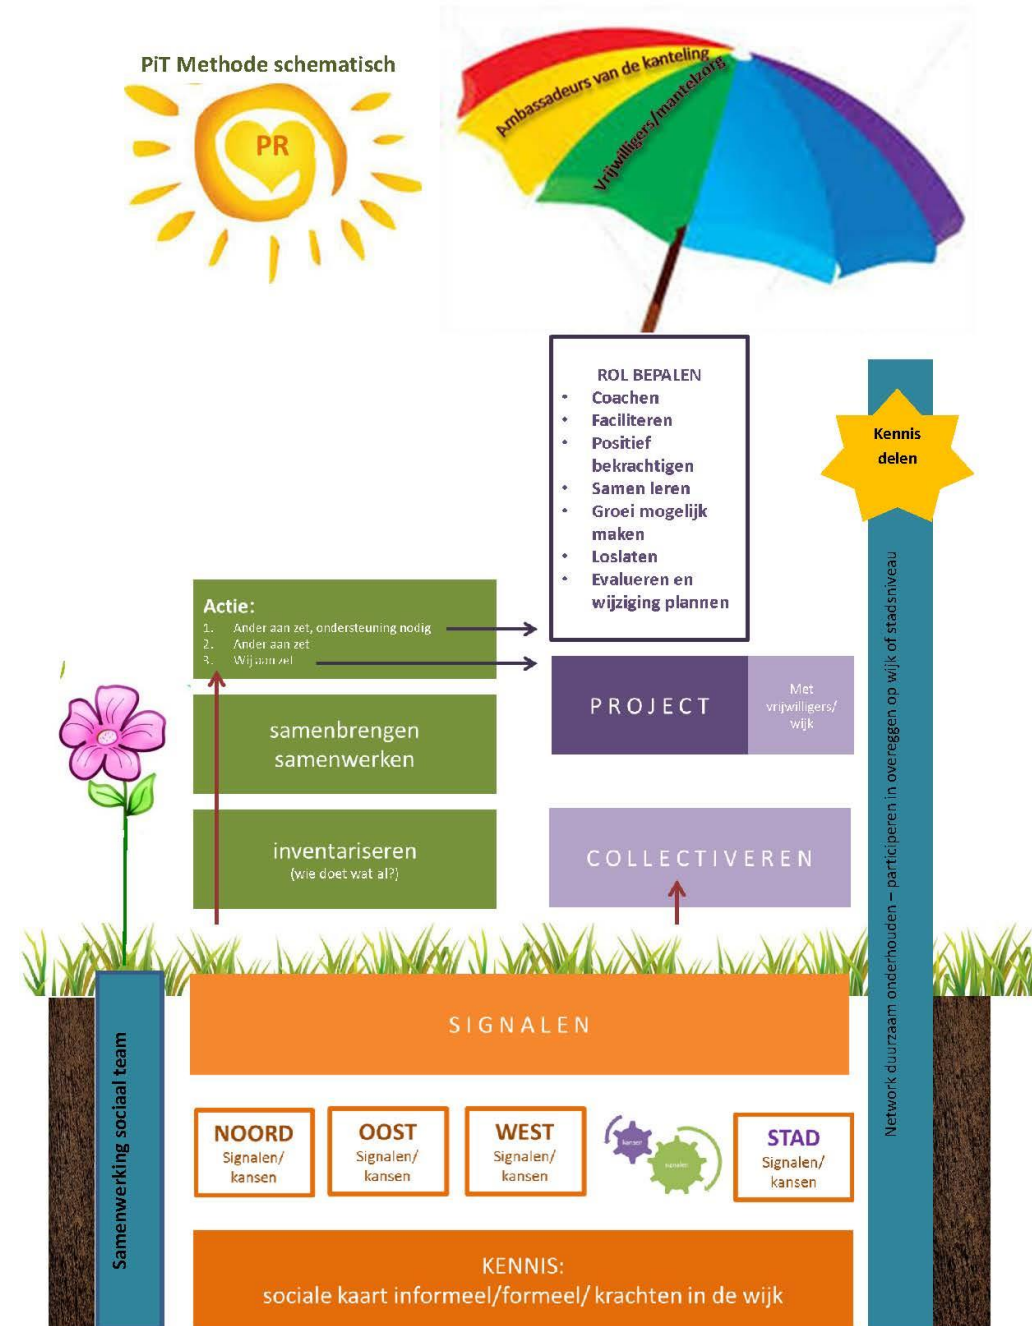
PiT Methode schematisch

PR

Ambassadeurs van de kanteling

Vrijwilligers/mantelzorg

ROL BEPALEN
- Coachen
- Faciliteren
- Positief bekrachtigen
- Samen leren
- Groei mogelijk maken
- Loslaten
- Evalueren en wijziging plannen

Kennis delen

Actie:
1. Ander aan zet, ondersteuning nodig
2. Ander aan zet
3. Wij aan zet

PROJECT

Met vrijwilligers/ wijk

samenbrengen samenwerken

inventariseren
(wie doet wat al?)

COLLECTIVEREN

Network duurzaam onderhouden – participeren in overeggen op wijk of stadsniveau

SIGNALEN

Samenwerking sociaal team

NOORD
Signalen/ kansen

OOST
Signalen/ kansen

WEST
Signalen/ kansen

kansen

signalen

STAD
Signalen/ kansen

KENNIS:
sociale kaart informeel/formeel/ krachten in de wijk